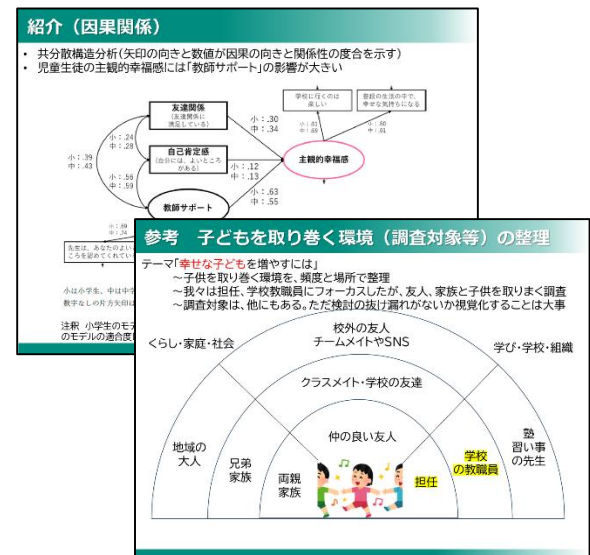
紹介（因果関係）

• 共分散構造分析（矢印の向きと数値が因果の向きと関係性の度合を示す）
• 児童生徒の主観的幸福感には「教師サポート」の影響が大きい

友達関係
（友達関係に満足している）

自己肯定感
（自分には、よいところがある）

教師サポート

主観的幸福感

学校に行くのは楽しい

普段の生活の中で、幸せな気持ちになる

小：.24
中：.28

小：.39
中：.43

小：.56
中：.59

小：.30
中：.34

小：.12
中：.13

小：.63
中：.55

小：.61
中：.69

小：.80
中：.81

小：.89
中：.74

先生は、あなたのよいところを認めてくれてい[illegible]

小は小学生、中は中学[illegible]
数字なしの片方矢印は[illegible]

注釈 小学生のモデ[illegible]
のモデルの適合度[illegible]

参考　子どもを取り巻く環境（調査対象等）の整理

テーマ「幸せな子どもを増やすには」
　～子供を取り巻く環境を、頻度と場所で整理
　～我々は担任、学校教職員にフォーカスしたが、友人、家族と子供を取りまく調査
　～調査対象は、他にもある。ただ検討の抜け漏れがないか視覚化することは大事

くらし・家庭・社会

校外の友人
チームメイトやSNS

学び・学校・組織

クラスメイト・学校の友達

仲の良い友人

地域の大人

兄弟家族

両親家族

担任

学校の教職員

塾
習い事の先生